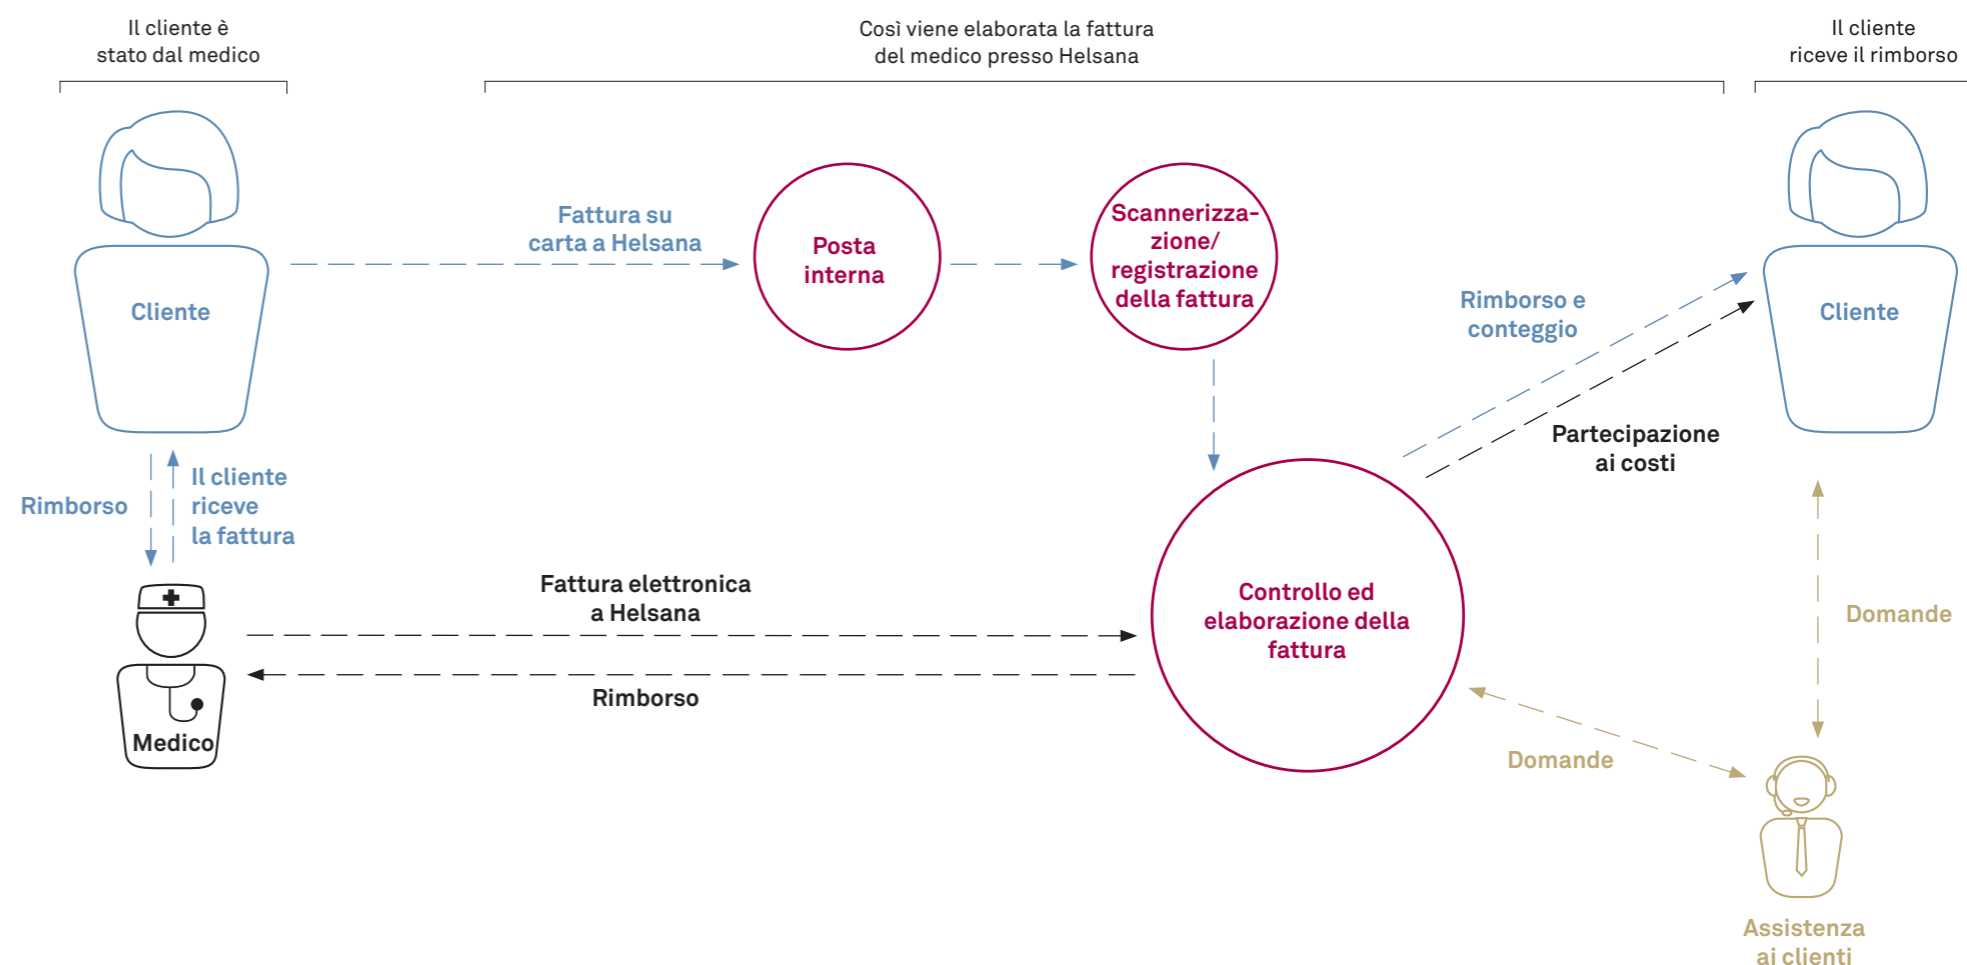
Il cliente è stato dal medico

Così viene elaborata la fattura del medico presso Helsana

Il cliente riceve il rimborso

Cliente

Fattura su carta a Helsana

Posta interna

Scannerizzazione/ registrazione della fattura

Rimborso e conteggio

Cliente

Partecipazione ai costi

Rimborso

Il cliente riceve la fattura

Medico

Fattura elettronica a Helsana

Rimborso

Controllo ed elaborazione della fattura

Domande

Domande

Assistenza ai clienti